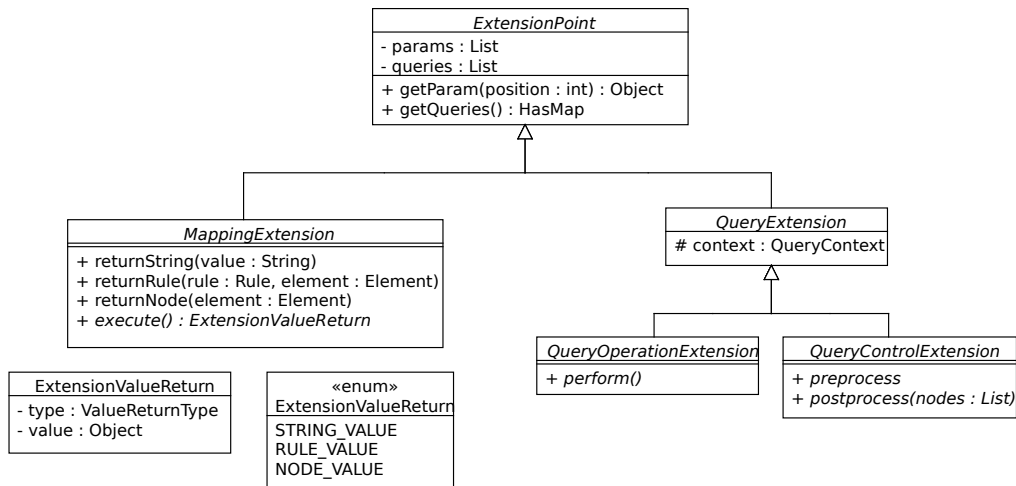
ExtensionPoint
- params : List
- queries : List
+ getParam(position : int) : Object
+ getQueries() : HasMap

MappingExtension
+ returnString(value : String)
+ returnRule(rule : Rule, element : Element)
+ returnNode(element : Element)
+ execute() : ExtensionValueReturn

QueryExtension
# context : QueryContext

QueryOperationExtension
+ perform()

QueryControlExtension
+ preprocess
+ postprocess(nodes : List)

ExtensionValueReturn
- type : ValueReturnType
- value : Object

«enum»
ExtensionValueReturn
STRING_VALUE
RULE_VALUE
NODE_VALUE